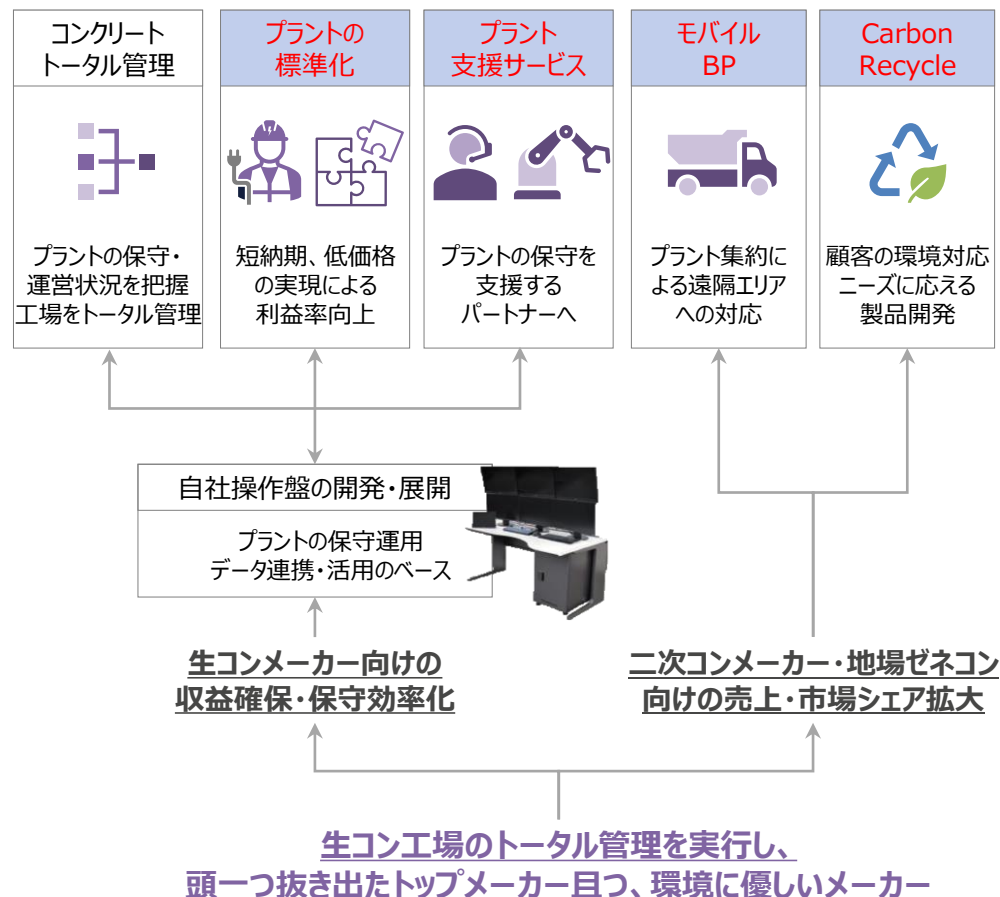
コンクリート
トータル管理

プラントの保守・
運営状況を把握
工場をトータル管理

プラントの
標準化

短納期、低価格
の実現による
利益率向上

プラント
支援サービス

プラントの保守を
支援する
パートナーへ

モバイル
BP

プラント集約に
よる遠隔エリア
への対応

Carbon
Recycle

顧客の環境対応
ニーズに応える
製品開発

自社操作盤の開発・展開

プラントの保守運用
データ連携・活用のベース

生コンメーカー向けの
収益確保・保守効率化

二次コンメーカー・地場ゼネコン
向けの売上・市場シェア拡大

生コン工場のトータル管理を実行し、
頭一つ抜き出たトップメーカー且つ、環境に優しいメーカー